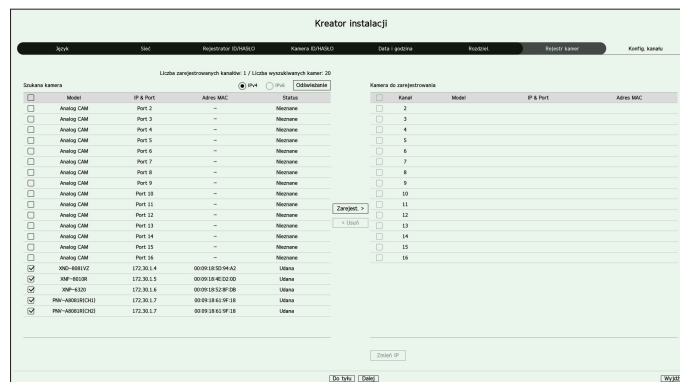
Kreator instalacji

Język | Sieć | Rejestrator ID/HASŁO | Kamera ID/HASŁO | Data i godzina | Rozdziel. | Rejestr kamer | Konfig. kanału

Liczba zarejestrowanych kanałów: 1 / Liczba wyszukiwanych kamer: 20

Szukana kamera

IPv4 IPv6 Odświeżanie

| | Model | IP & Port | Adres MAC | Status |
|---|---|---|---|---|
| ☐ | Analog CAM | Port 2 | -- | Nieznane |
| ☐ | Analog CAM | Port 3 | -- | Nieznane |
| ☐ | Analog CAM | Port 4 | -- | Nieznane |
| ☐ | Analog CAM | Port 5 | -- | Nieznane |
| ☐ | Analog CAM | Port 6 | -- | Nieznane |
| ☐ | Analog CAM | Port 7 | -- | Nieznane |
| ☐ | Analog CAM | Port 8 | -- | Nieznane |
| ☐ | Analog CAM | Port 9 | -- | Nieznane |
| ☐ | Analog CAM | Port 10 | -- | Nieznane |
| ☐ | Analog CAM | Port 11 | -- | Nieznane |
| ☐ | Analog CAM | Port 12 | -- | Nieznane |
| ☐ | Analog CAM | Port 13 | -- | Nieznane |
| ☐ | Analog CAM | Port 14 | -- | Nieznane |
| ☐ | Analog CAM | Port 15 | -- | Nieznane |
| ☐ | Analog CAM | Port 16 | -- | Nieznane |
| ☑ | XND-8081VZ | 172.30.1.4 | 00:09:18:5D:94:A2 | Udana |
| ☑ | XNF-8010R | 172.30.1.5 | 00:09:18:4E:02:0D | Udana |
| ☑ | XNP-6320 | 172.30.1.6 | 00:09:18:52:8F:DB | Udana |
| ☑ | PNM-A9081R(CH1) | 172.30.1.7 | 00:09:18:61:9F:18 | Udana |
| ☑ | PNM-A9081R(CH2) | 172.30.1.7 | 00:09:18:61:9F:18 | Udana |

Zarejest. >
< Usuń

Kamera do zarejestrowania

| | Kanał | Model | IP & Port | Adres MAC |
|---|---|---|---|---|
| ☐ | 2 | | | |
| ☐ | 3 | | | |
| ☐ | 4 | | | |
| ☐ | 5 | | | |
| ☐ | 6 | | | |
| ☐ | 7 | | | |
| ☐ | 8 | | | |
| ☐ | 9 | | | |
| ☐ | 10 | | | |
| ☐ | 11 | | | |
| ☐ | 12 | | | |
| ☐ | 13 | | | |
| ☐ | 14 | | | |
| ☐ | 15 | | | |
| ☐ | 16 | | | |

Zmień IP

Do tyłu Dalej Wyjdź